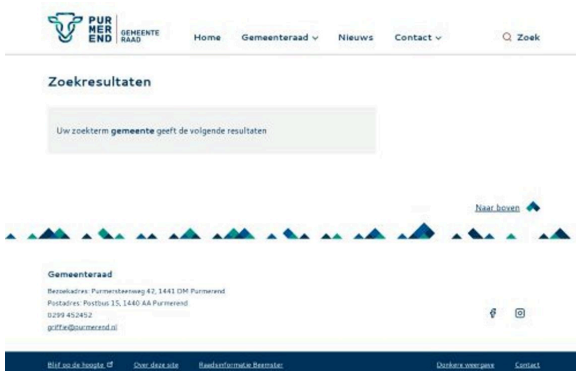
PUR MER END | GEMEENTE RAAD

Home Gemeenteraad ∨ Nieuws Contact ∨ Zoek

Zoekresultaten

Uw zoekterm **gemeente** geeft de volgende resultaten

Naar boven

Gemeenteraad

Bezoekadres: Purmersteenweg 42, 1441 DM Purmerend
Postadres: Postbus 15, 1440 AA Purmerend
0299 452452
griffie@purmerend.nl

Blijf op de hoogte Over deze site Raadsinformatie Beemster Donkere weergave Contact